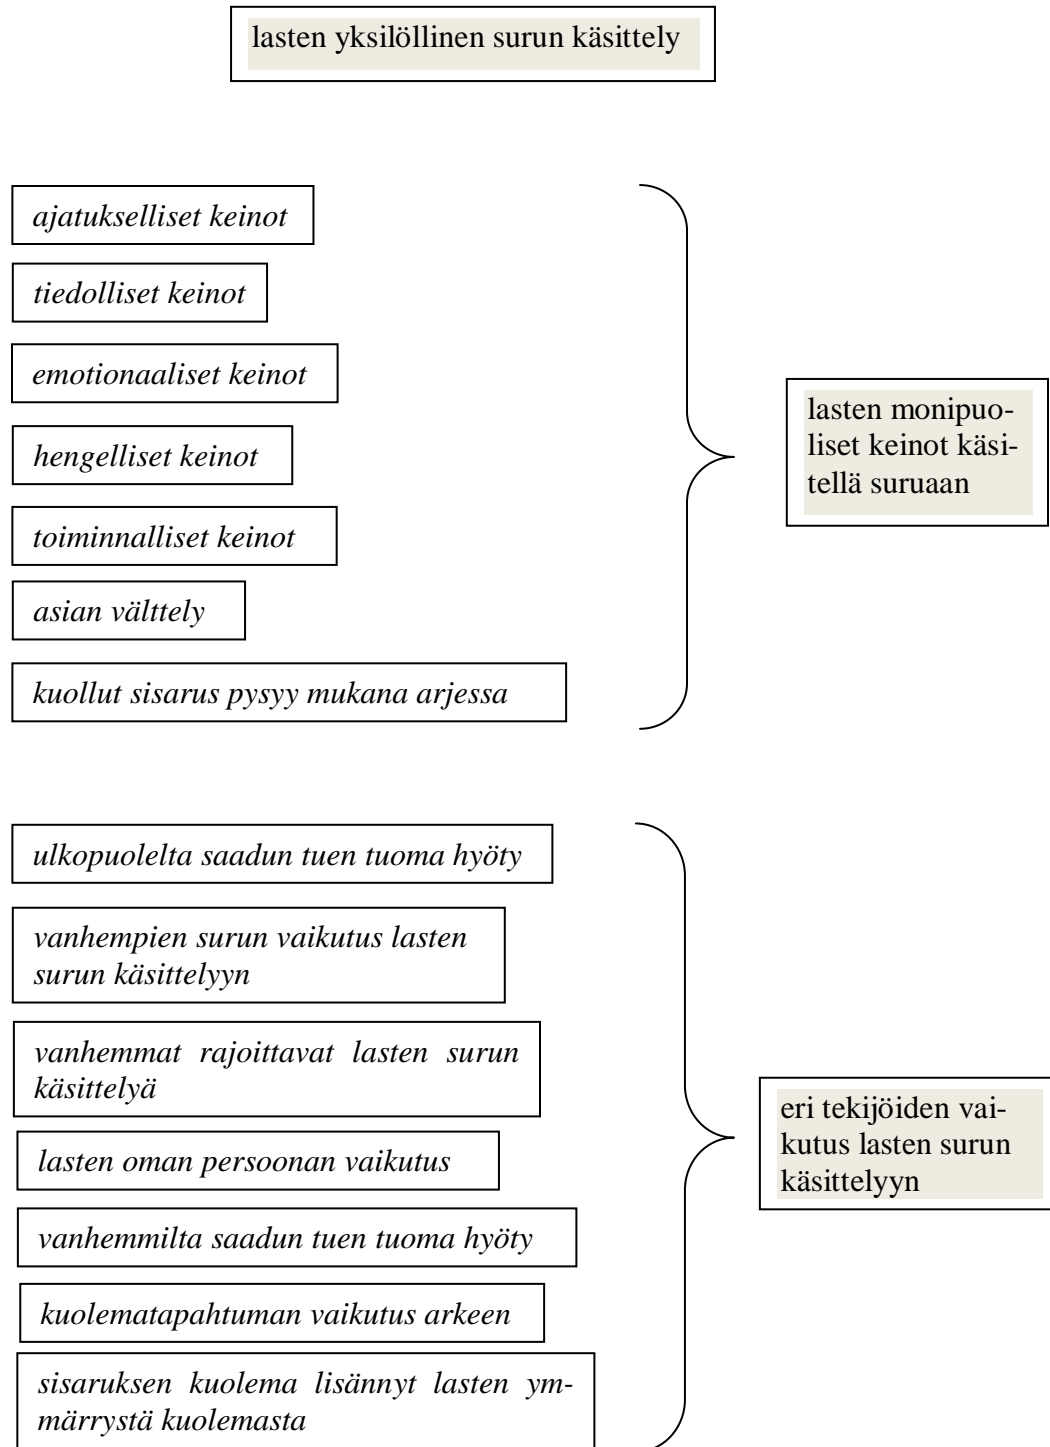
lasten yksilöllinen surun käsittely

*ajatukselliset keinot*

*tiedolliset keinot*

*emotionaaliset keinot*

*hengelliset keinot*

*toiminnalliset keinot*

*asian välttely*

*kuollut sisarus pysyy mukana arjessa*

lasten monipuoliset keinot käsitellä suruaan

*ulkopuolelta saadun tuen tuoma hyöty*

*vanhempien surun vaikutus lasten surun käsittelyyn*

*vanhemmat rajoittavat lasten surun käsittelyä*

*lasten oman persoonan vaikutus*

*vanhemmilta saadun tuen tuoma hyöty*

*kuolematapahtuman vaikutus arkeen*

*sisaruksen kuolema lisännyt lasten ymmärrystä kuolemasta*

eri tekijöiden vaikutus lasten surun käsittelyyn